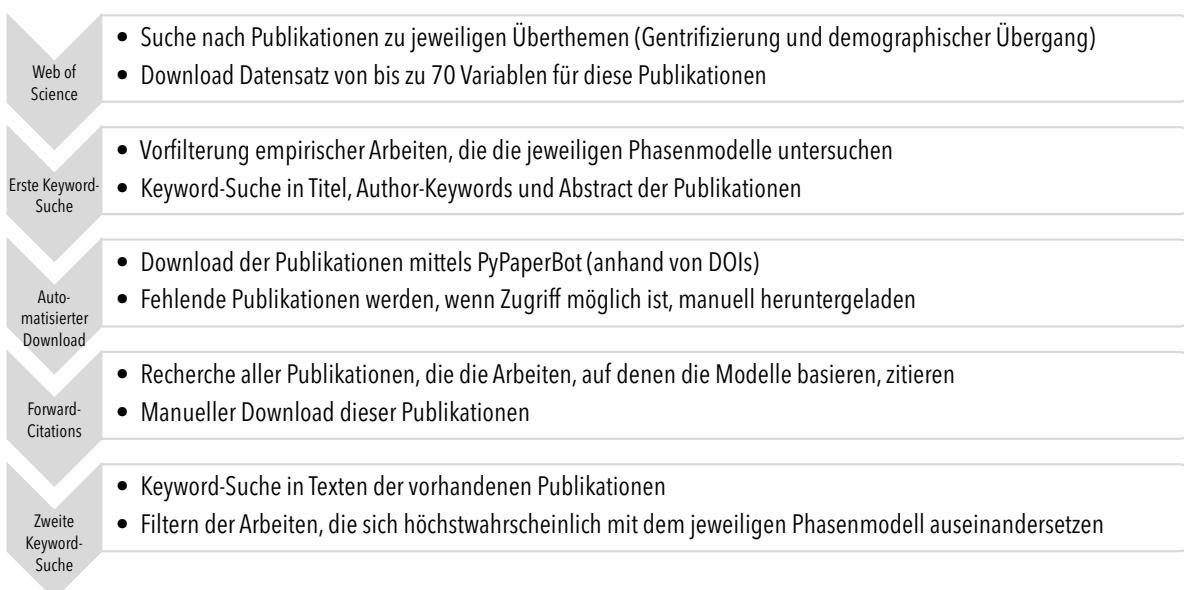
Web of Science

• Suche nach Publikationen zu jeweiligen Überthemen (Gentrifizierung und demographischer Übergang)
• Download Datensatz von bis zu 70 Variablen für diese Publikationen

Erste Keyword-Suche

• Vorfilterung empirischer Arbeiten, die die jeweiligen Phasenmodelle untersuchen
• Keyword-Suche in Titel, Author-Keywords und Abstract der Publikationen

Automatisierter Download

• Download der Publikationen mittels PyPaperBot (anhand von DOIs)
• Fehlende Publikationen werden, wenn Zugriff möglich ist, manuell heruntergeladen

Forward-Citations

• Recherche aller Publikationen, die die Arbeiten, auf denen die Modelle basieren, zitieren
• Manueller Download dieser Publikationen

Zweite Keyword-Suche

• Keyword-Suche in Texten der vorhandenen Publikationen
• Filtern der Arbeiten, die sich höchstwahrscheinlich mit dem jeweiligen Phasenmodell auseinandersetzen